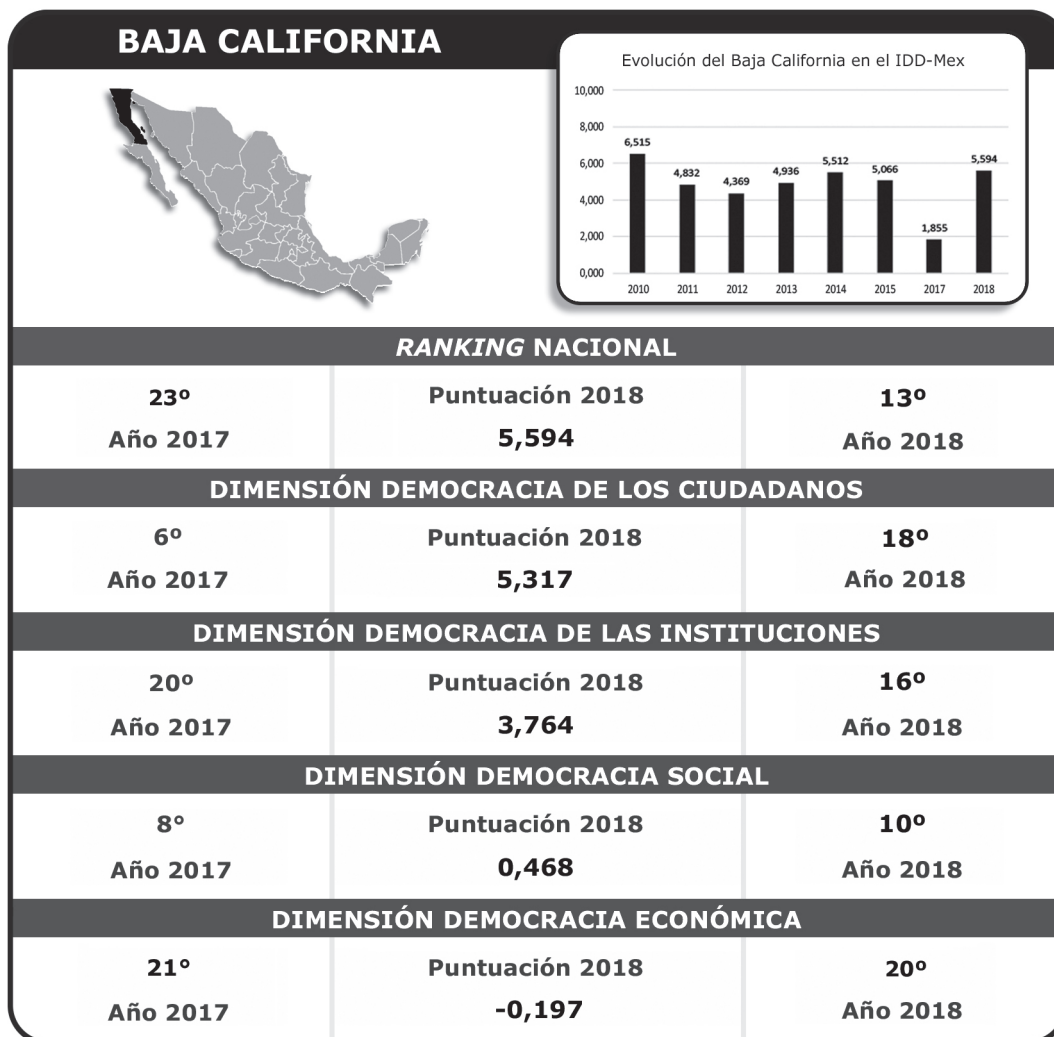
BAJA CALIFORNIA

Evolución del Baja California en el IDD-Mex

10,000
8,000
6,000
4,000
2,000
0,000

6,515
4,832
4,369
4,936
5,512
5,066
1,855
5,594

2010
2011
2012
2013
2014
2015
2017
2018

*RANKING* NACIONAL

| 23º Año 2017 | Puntuación 2018 5,594 | 13º Año 2018 |
|---|---|---|

DIMENSIÓN DEMOCRACIA DE LOS CIUDADANOS

| 6º Año 2017 | Puntuación 2018 5,317 | 18º Año 2018 |
|---|---|---|

DIMENSIÓN DEMOCRACIA DE LAS INSTITUCIONES

| 20º Año 2017 | Puntuación 2018 3,764 | 16º Año 2018 |
|---|---|---|

DIMENSIÓN DEMOCRACIA SOCIAL

| 8° Año 2017 | Puntuación 2018 0,468 | 10º Año 2018 |
|---|---|---|

DIMENSIÓN DEMOCRACIA ECONÓMICA

| 21° Año 2017 | Puntuación 2018 -0,197 | 20º Año 2018 |
|---|---|---|